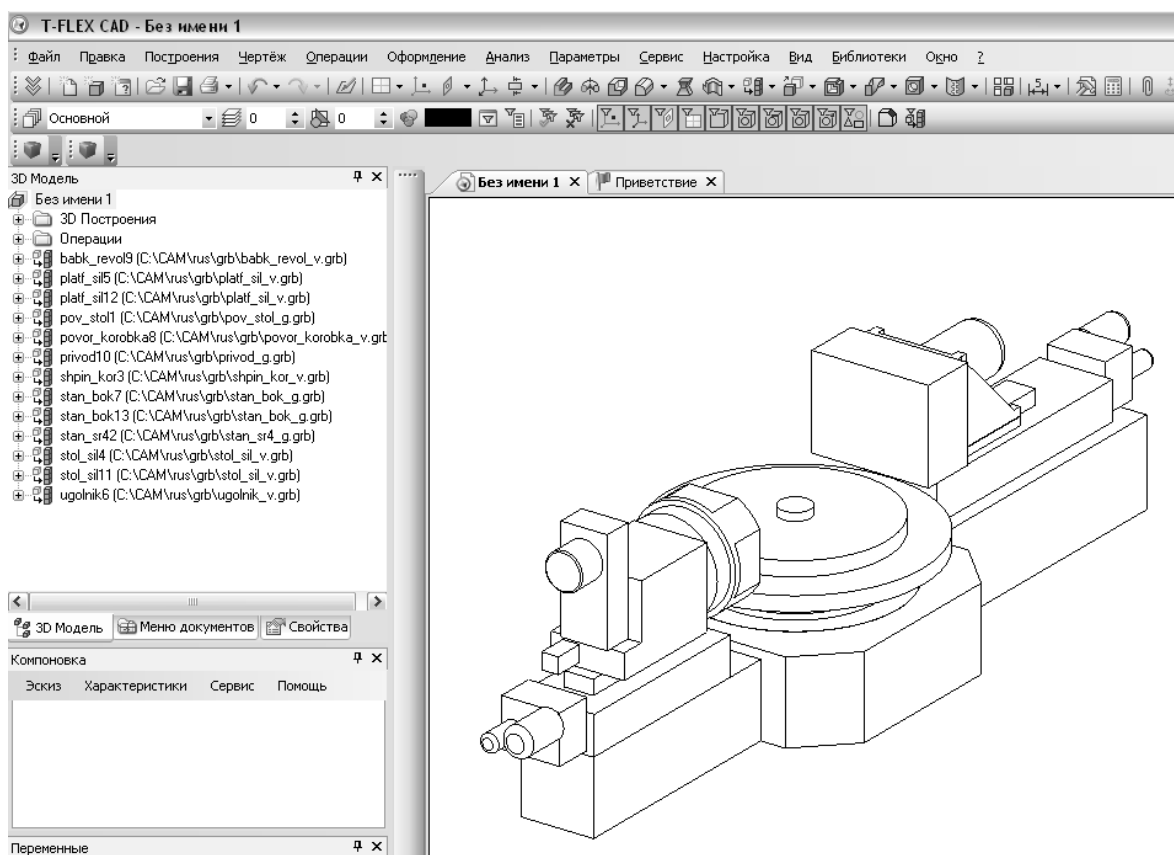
T-FLEX CAD - Без имени 1

Файл Правка Построения Чертёж Операции Оформление Анализ Параметры Сервис Настройка Вид Библиотеки Окно ?

Основной 0 0

3D Модель

Без имени 1
3D Построения
Операции
babk_revol9 (C:\CAM\rus\grb\babk_revol_v.grb)
platf_sil5 (C:\CAM\rus\grb\platf_sil_v.grb)
platf_sil12 (C:\CAM\rus\grb\platf_sil_v.grb)
pov_stol1 (C:\CAM\rus\grb\pov_stol_g.grb)
povor_korobka8 (C:\CAM\rus\grb\povor_korobka_v.grb
privod10 (C:\CAM\rus\grb\privod_g.grb)
shpin_kor3 (C:\CAM\rus\grb\shpin_kor_v.grb)
stan_bok7 (C:\CAM\rus\grb\stan_bok_g.grb)
stan_bok13 (C:\CAM\rus\grb\stan_bok_g.grb)
stan_sr42 (C:\CAM\rus\grb\stan_sr4_g.grb)
stol_sil4 (C:\CAM\rus\grb\stol_sil_v.grb)
stol_sil11 (C:\CAM\rus\grb\stol_sil_v.grb)
ugolnik6 (C:\CAM\rus\grb\ugolnik_v.grb)

3D Модель Меню документов Свойства

Компоновка

Эскиз Характеристики Сервис Помощь

Переменные

Без имени 1 × Приветствие ×